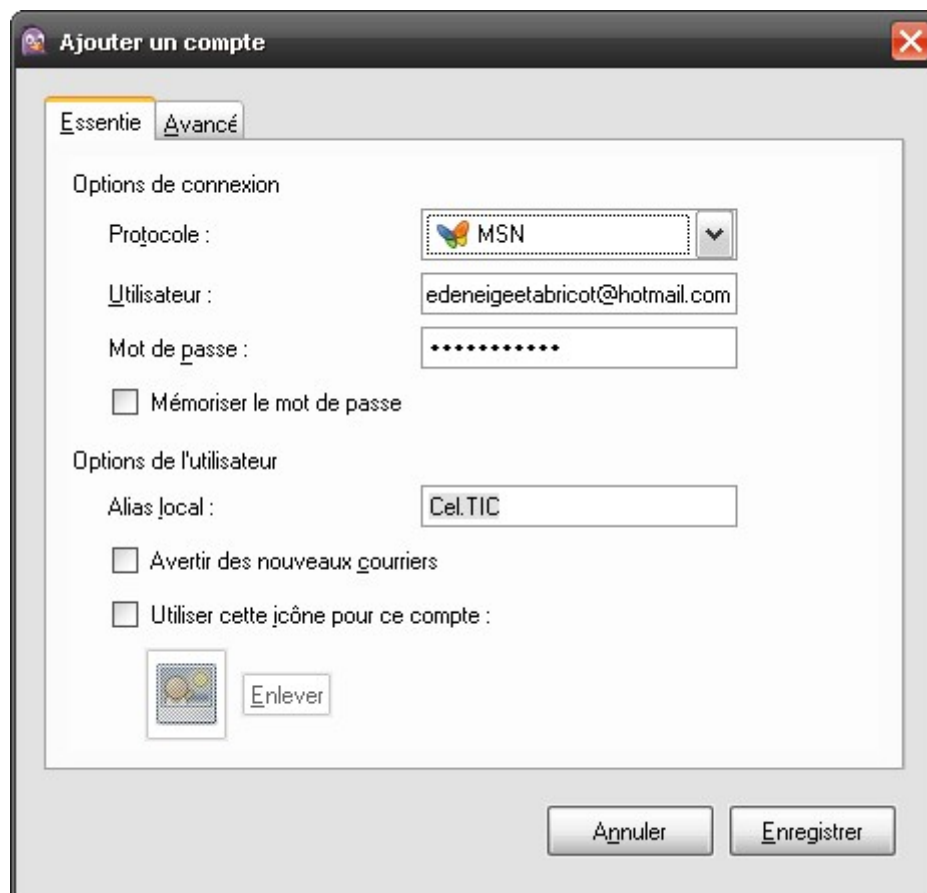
Ajouter un compte

Essentie | Avancé

Options de connexion

Protocole : MSN

Utilisateur : edeneigeetabricot@hotmail.com

Mot de passe : ••••••••••••

Mémoriser le mot de passe

Options de l'utilisateur

Alias local : Cel.TIC

Avertir des nouveaux courriers

Utiliser cette icône pour ce compte :

Enlever

Annuler

Enregistrer